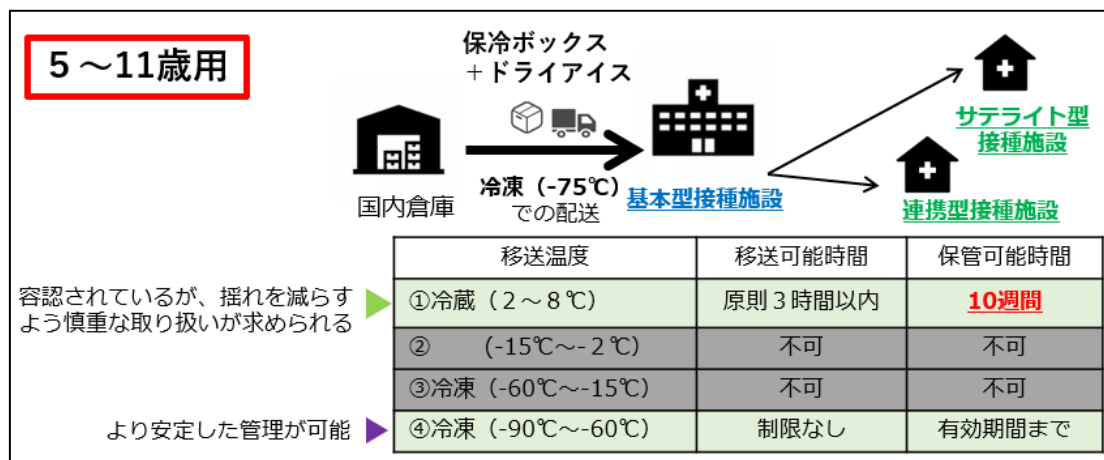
5～11歳用

保冷ボックス
＋ドライアイス

国内倉庫

冷凍（-75℃）
での配送

基本型接種施設

サテライト型
接種施設

連携型接種施設

| 移送温度 | 移送可能時間 | 保管可能時間 |
|---|---|---|
| ①冷蔵（2～8℃） | 原則3時間以内 | 10週間 |
| ②　　(-15℃～-2℃) | 不可 | 不可 |
| ③冷凍（-60℃～-15℃） | 不可 | 不可 |
| ④冷凍（-90℃～-60℃） | 制限なし | 有効期間まで |

容認されているが、揺れを減らすよう慎重な取り扱いが求められる

より安定した管理が可能